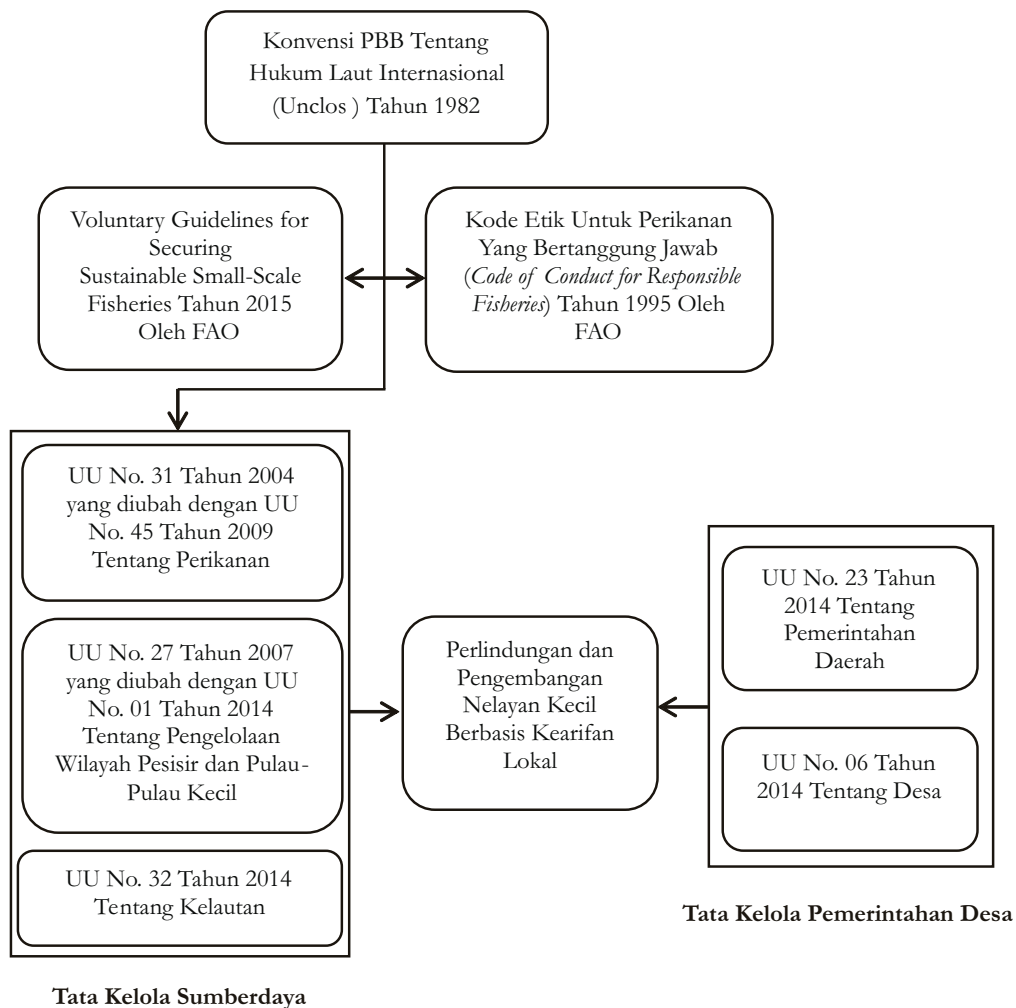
Konvensi PBB Tentang Hukum Laut Internasional (Unclos ) Tahun 1982

Voluntary Guidelines for Securing Sustainable Small-Scale Fisheries Tahun 2015 Oleh FAO

Kode Etik Untuk Perikanan Yang Bertanggung Jawab (*Code of Conduct for Responsible Fisheries*) Tahun 1995 Oleh FAO

UU No. 31 Tahun 2004 yang diubah dengan UU No. 45 Tahun 2009 Tentang Perikanan

UU No. 27 Tahun 2007 yang diubah dengan UU No. 01 Tahun 2014 Tentang Pengelolaan Wilayah Pesisir dan Pulau-Pulau Kecil

UU No. 32 Tahun 2014 Tentang Kelautan

**Tata Kelola Sumberdaya**

Perlindungan dan Pengembangan Nelayan Kecil Berbasis Kearifan Lokal

UU No. 23 Tahun 2014 Tentang Pemerintahan Daerah

UU No. 06 Tahun 2014 Tentang Desa

**Tata Kelola Pemerintahan Desa**